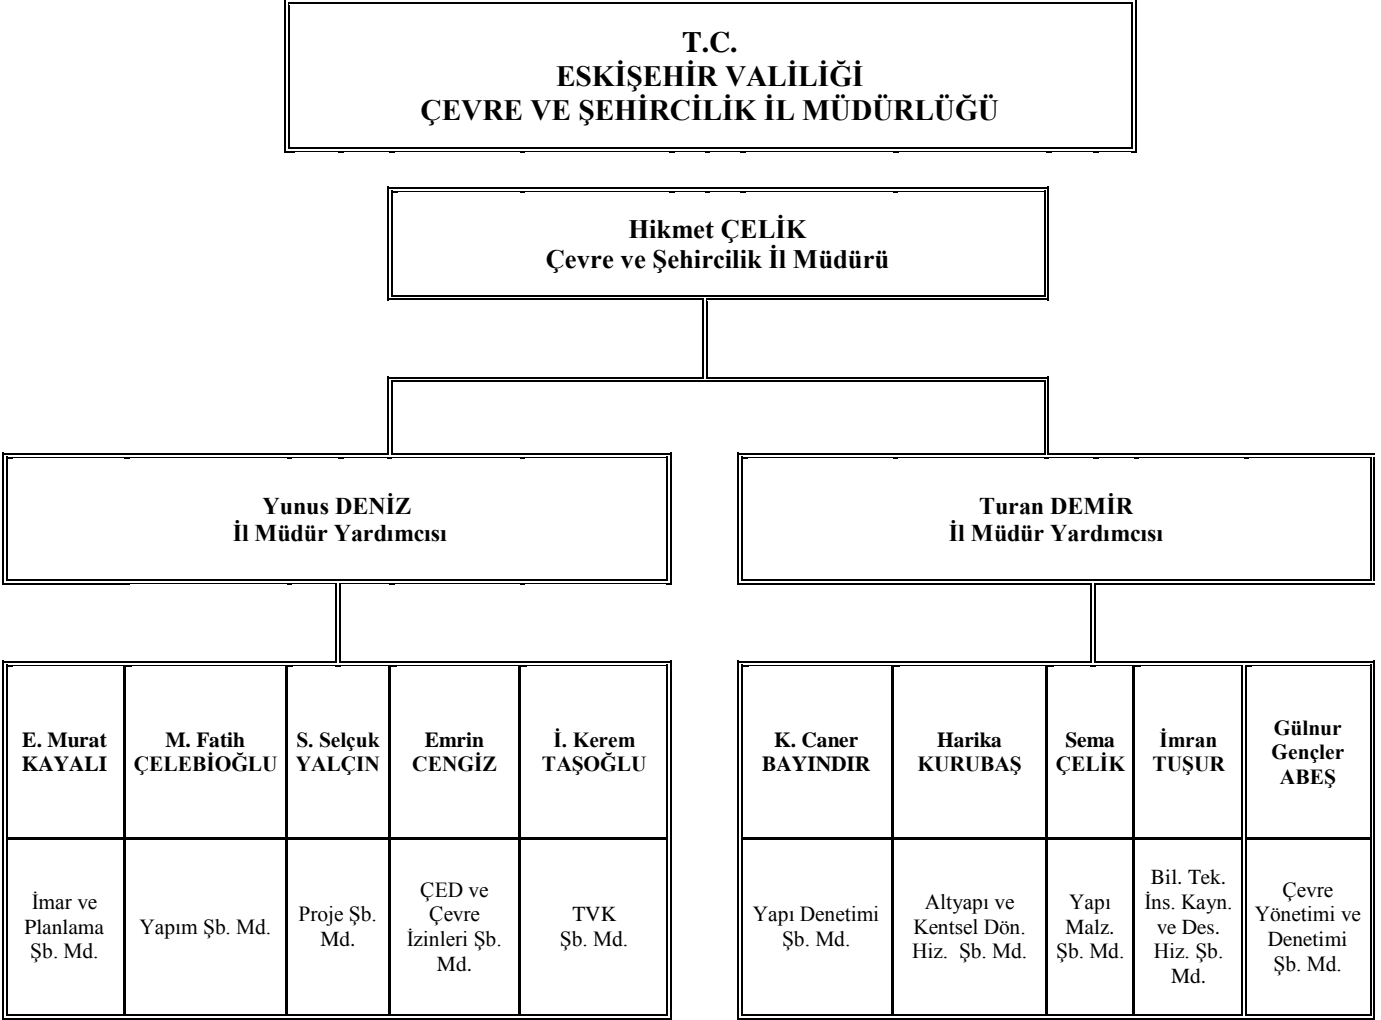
T.C.
ESKİŞEHİR VALİLİĞİ
ÇEVRE VE ŞEHİRCİLİK İL MÜDÜRLÜĞÜ

Hikmet ÇELİK
Çevre ve Şehircilik İl Müdürü

Yunus DENİZ
İl Müdür Yardımcısı

Turan DEMİR
İl Müdür Yardımcısı

| E. Murat KAYALI | M. Fatih ÇELEBİOĞLU | S. Selçuk YALÇIN | Emrin CENGİZ | İ. Kerem TAŞOĞLU |
|---|---|---|---|---|
| İmar ve Planlama Şb. Md. | Yapım Şb. Md. | Proje Şb. Md. | ÇED ve Çevre İzinleri Şb. Md. | TVK Şb. Md. |

| K. Caner BAYINDIR | Harika KURUBAŞ | Sema ÇELİK | İmran TUŞUR | Gülnur Gençler ABEŞ |
|---|---|---|---|---|
| Yapı Denetimi Şb. Md. | Altyapı ve Kentsel Dön. Hiz. Şb. Md. | Yapı Malz. Şb. Md. | Bil. Tek. İns. Kayn. ve Des. Hiz. Şb. Md. | Çevre Yönetimi ve Denetimi Şb. Md. |